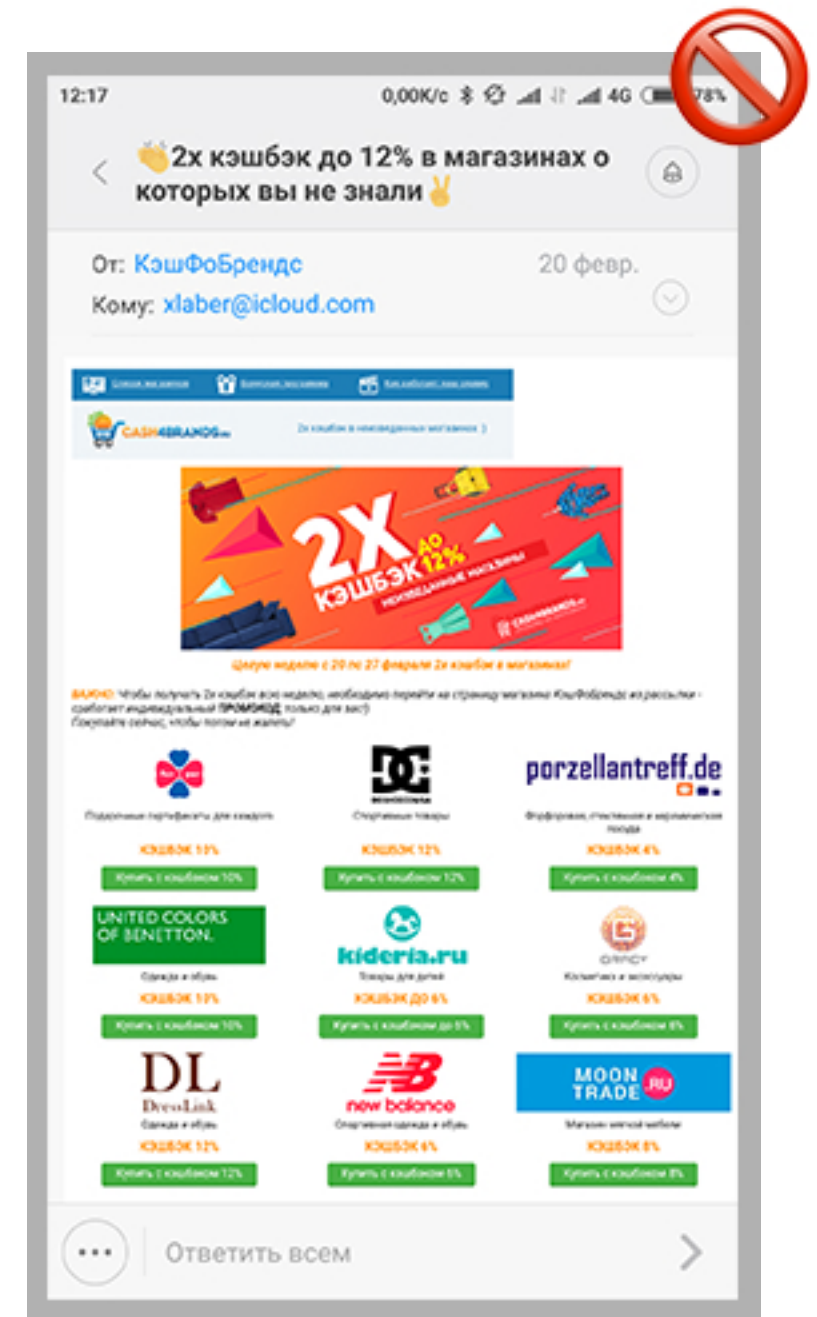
12:17 0,00К/с 4G 78%

👏2х кэшбэк до 12% в магазинах о которых вы не знали✌

От: КэшФоБрендс 20 февр.
Кому: xlaber@icloud.com

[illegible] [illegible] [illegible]

CASH4BRANDS.ru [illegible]

2X КЭШБЭК ДО 12% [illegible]

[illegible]

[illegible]

DC

porzellantreff.de

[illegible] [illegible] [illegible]

КЭШБЭК 10% КЭШБЭК 12% КЭШБЭК 4%

Купить с кэшбэком 10% Купить с кэшбэком 12% Купить с кэшбэком 4%

UNITED COLORS OF BENETTON.

kideria.ru

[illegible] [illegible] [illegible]

КЭШБЭК 10% КЭШБЭК ДО 6% КЭШБЭК 6%

Купить с кэшбэком 10% Купить с кэшбэком до 6% Купить с кэшбэком 6%

DL DressLink

new balance

MOON TRADE .RU

Одежда и обувь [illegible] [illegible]

КЭШБЭК 12% КЭШБЭК 6% КЭШБЭК 8%

Купить с кэшбэком 12% Купить с кэшбэком 6% Купить с кэшбэком 8%

Ответить всем